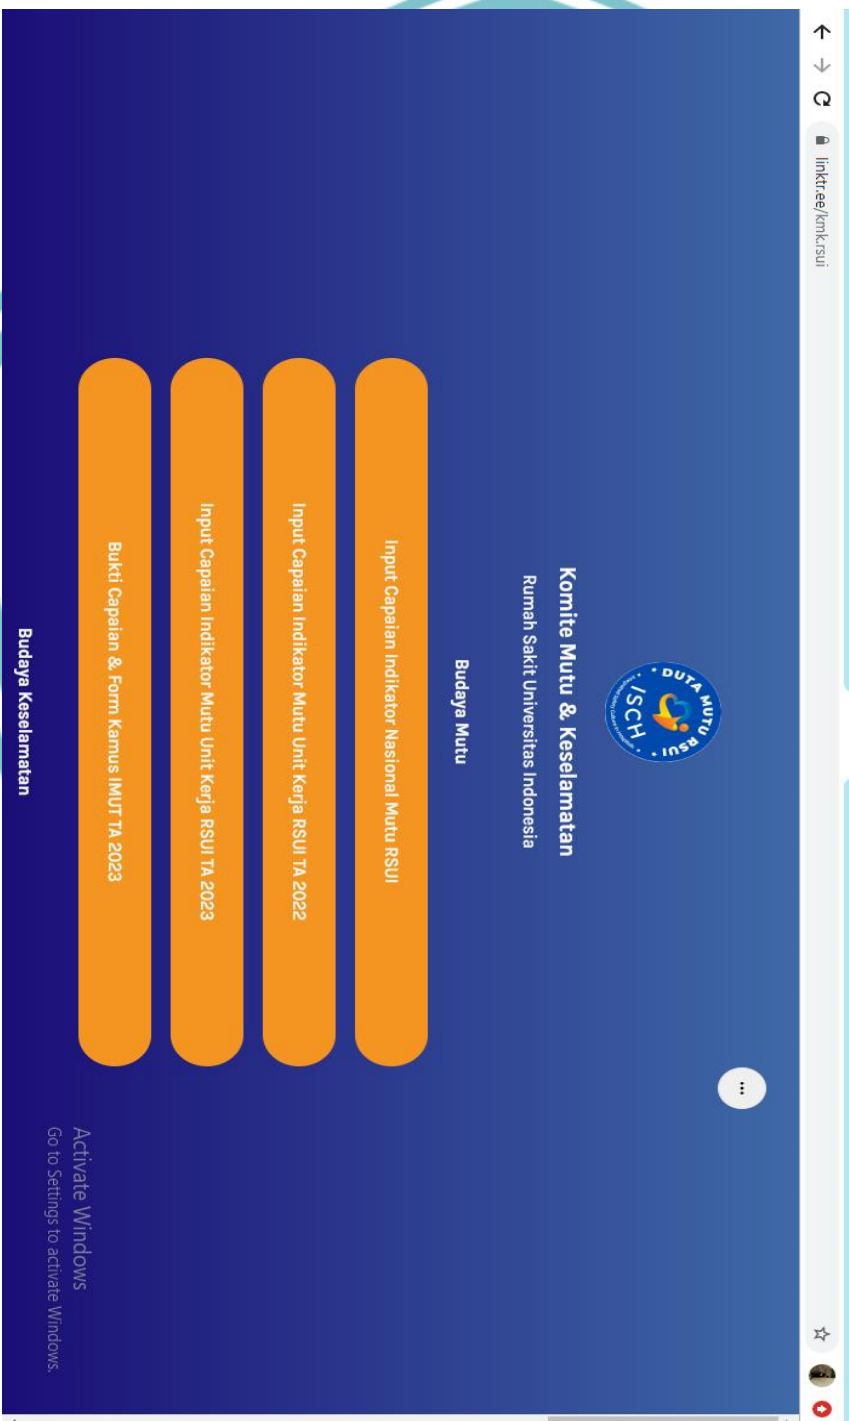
linktr.ee/kmk.rsui

DUTA MUTU RSUI
ISCH

Komite Mutu & Keselamatan
Rumah Sakit Universitas Indonesia

Budaya Mutu

Input Capaian Indikator Nasional Mutu RSUI

Input Capaian Indikator Mutu Unit Kerja RSUI TA 2022

Input Capaian Indikator Mutu Unit Kerja RSUI TA 2023

Bukti Capaian & Form Kamus IMUT TA 2023

Budaya Keselamatan

Activate Windows
Go to Settings to activate Windows.